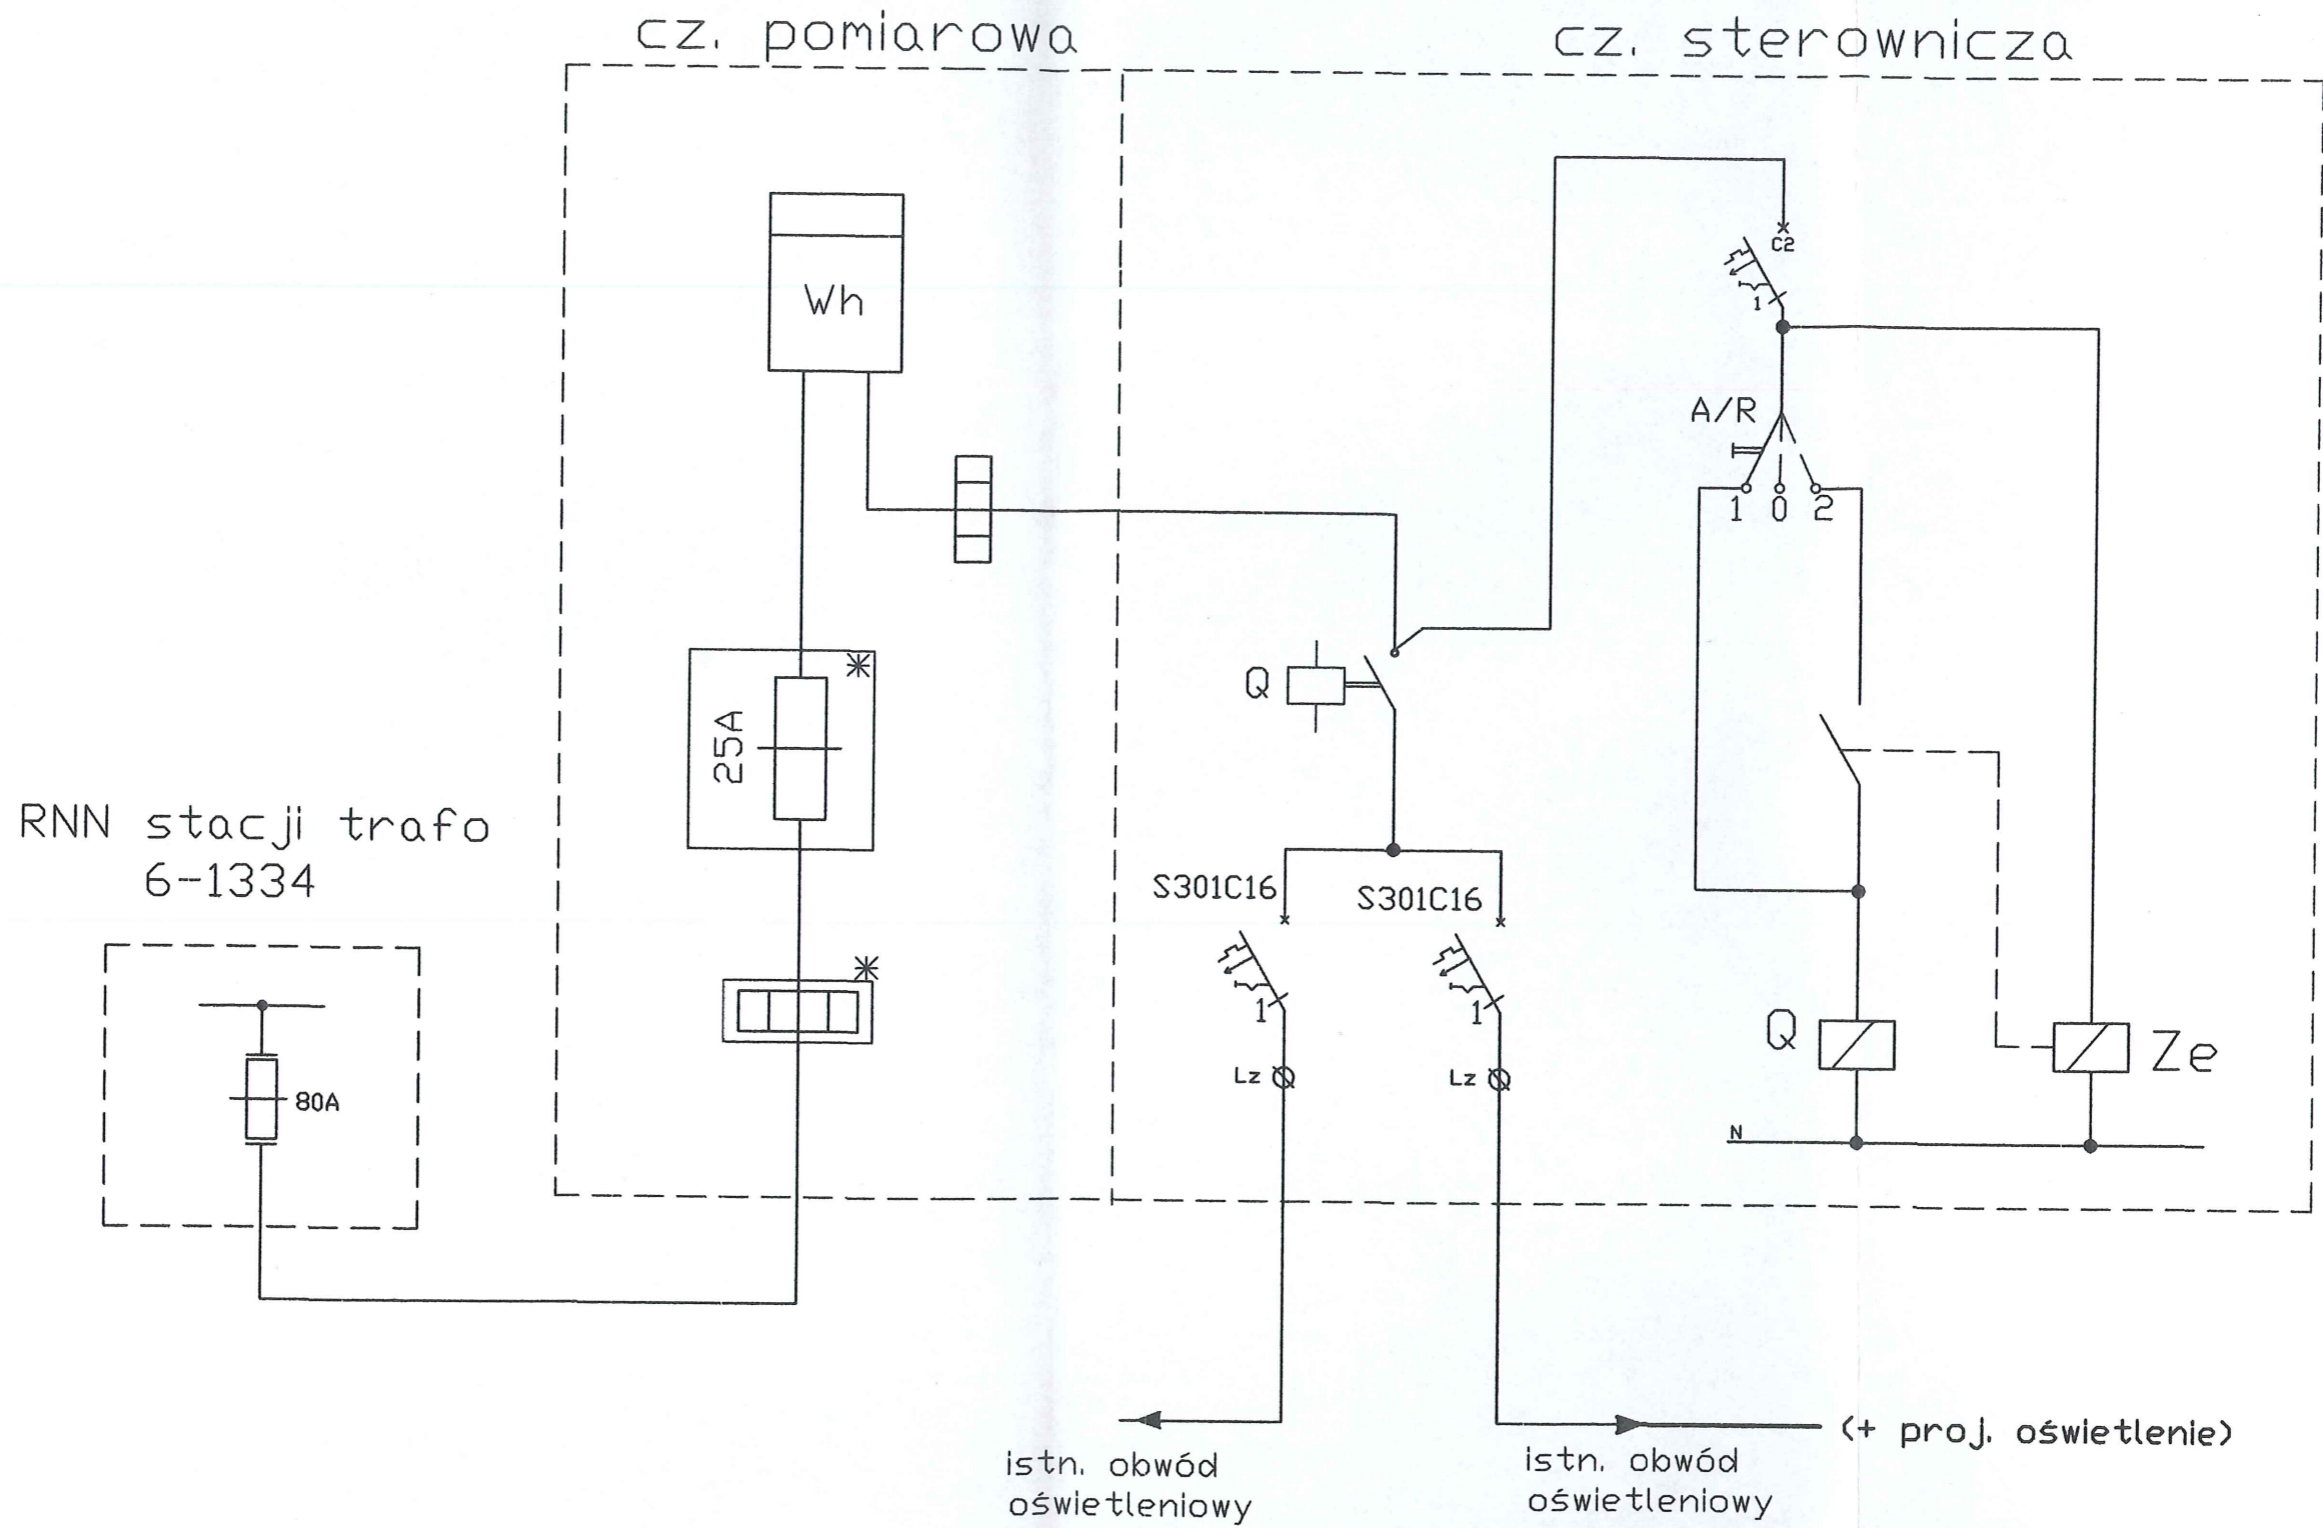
cz. pomiarowa

cz. sterownicza

Wh

C2

1

A/R

1 0 2

Q

25A

RNN stacji trafo
6-1334

80A

S301C16

S301C16

1

1

Lz

Lz

Q

Ze

N

istn. obwód oświetleniowy

istn. obwód oświetleniowy

(+ proj. oświetlenie)